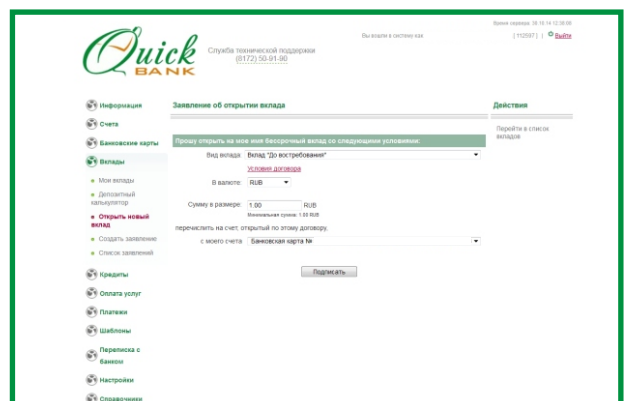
Время сервера: 06.10.14 12:36:06

Quick BANK

Служба технической поддержки (8172) 50-91-90

Вы вошли в систему как: [ 112597 ] | Выйти

Информация

Счета

Банковские карты

Вклады

Мои вклады

Депозитный калькулятор

Открыть новый вклад

Создать заявление

Список заявлений

Кредиты

Оплата услуг

Платежи

Шаблоны

Переписка с банком

Настройки

Справочники

Заявление об открытии вклада

Прошу открыть на мое имя бессрочный вклад со следующими условиями:

Вид вклада: Вклад "До востребования"

Условия договора

В валюте: RUB

Сумму в размере: 1.00 RUB

Минимальная сумма: 1.00 RUB

перечислить на счет, открытый по этому договору,

с моего счета: Банковская карта №

Подписать

Действия

Перейти в список вкладов